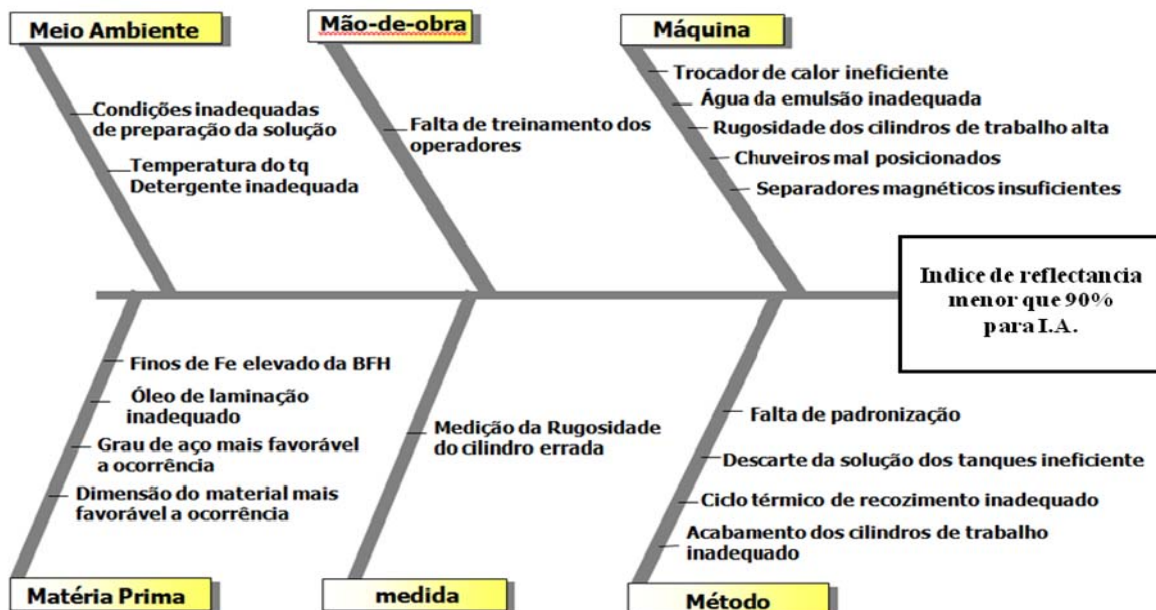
Meio Ambiente

Condições inadequadas de preparação da solução

Temperatura do tq Detergente inadequada

Mão-de-obra

Falta de treinamento dos operadores

Máquina

Trocador de calor ineficiente

Água da emulsão inadequada

Rugosidade dos cilindros de trabalho alta

Chuveiros mal posicionados

Separadores magnéticos insuficientes

Indice de reflectancia menor que 90% para I.A.

Finos de Fe elevado da BFH

Óleo de laminação inadequado

Grau de aço mais favorável a ocorrência

Dimensão do material mais favorável a ocorrência

Matéria Prima

Medição da Rugosidade do cilindro errada

medida

Falta de padronização

Descarte da solução dos tanques ineficiente

Ciclo térmico de recozimento inadequado

Acabamento dos cilindros de trabalho inadequado

Método